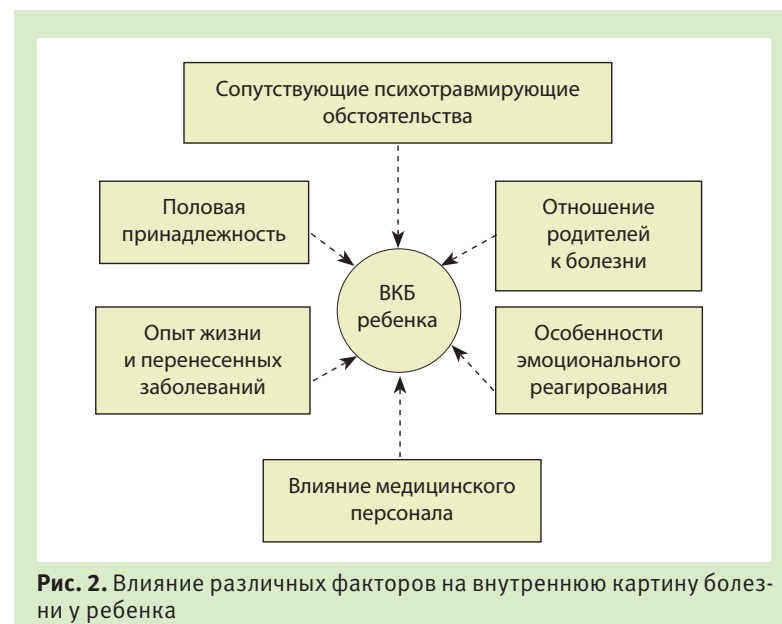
Сопутствующие психотравмирующие обстоятельства

Половая принадлежность

Отношение родителей к болезни

ВКБ ребенка

Опыт жизни и перенесенных заболеваний

Особенности эмоционального реагирования

Влияние медицинского персонала

**Рис. 2.** Влияние различных факторов на внутреннюю картину болезни у ребенка